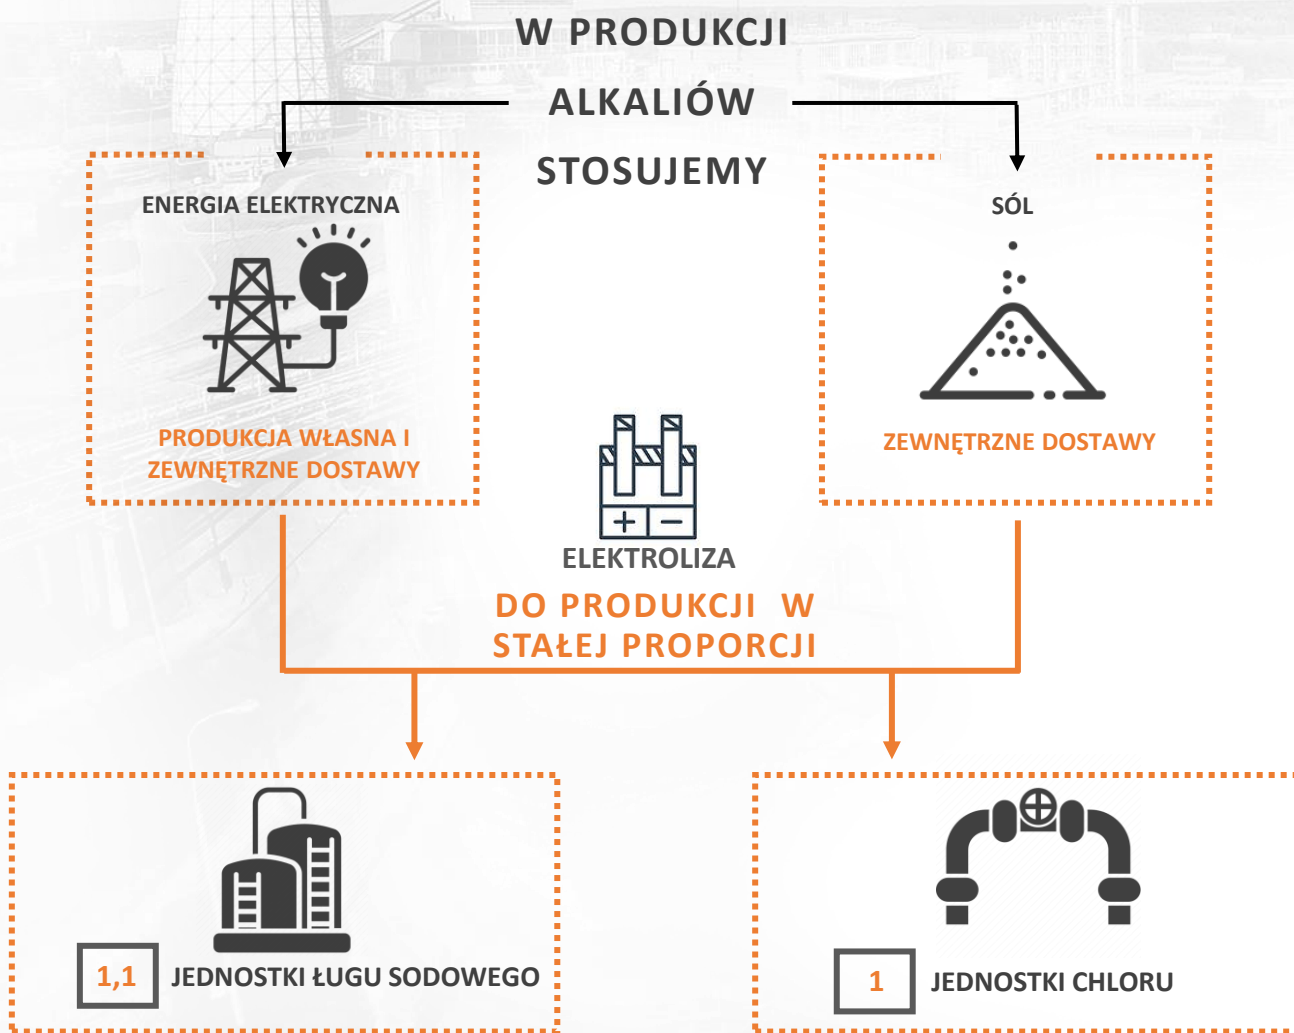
W PRODUKCJI ALKALIÓW STOSUJEMY

ENERGIA ELEKTRYCZNA

PRODUKCJA WŁASNA I ZEWNĘTRZNE DOSTAWY

SÓL

ZEWNĘTRZNE DOSTAWY

+ −

ELEKTROLIZA

DO PRODUKCJI W STAŁEJ PROPORCJI

1,1 JEDNOSTKI ŁUGU SODOWEGO

1 JEDNOSTKI CHLORU